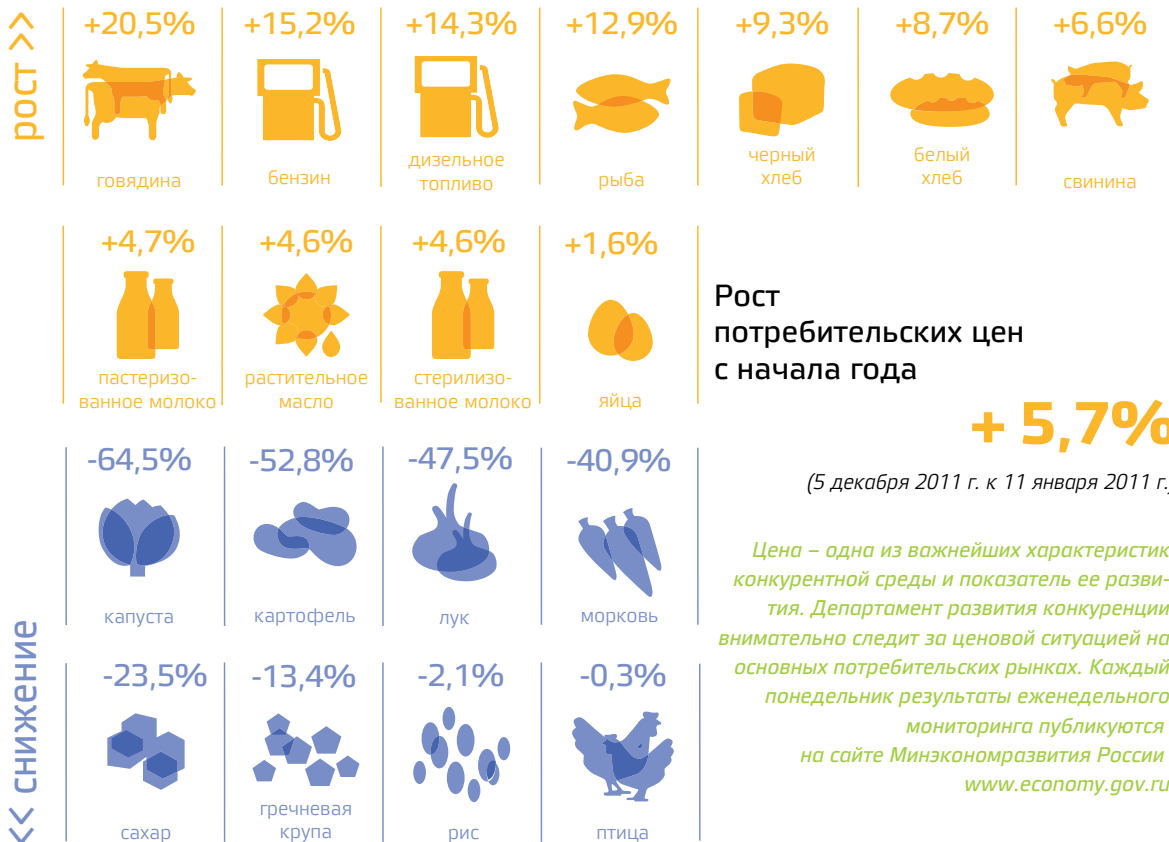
рост >>

+20,5%
говядина

+15,2%
бензин

+14,3%
дизельное топливо

+12,9%
рыба

+9,3%
черный хлеб

+8,7%
белый хлеб

+6,6%
свинина

+4,7%
пастеризованное молоко

+4,6%
растительное масло

+4,6%
стерилизованное молоко

+1,6%
яйца

Рост потребительских цен с начала года

+ 5,7%

(5 декабря 2011 г. к 11 января 2011 г.)

<< снижение

-64,5%
капуста

-52,8%
картофель

-47,5%
лук

-40,9%
морковь

-23,5%
сахар

-13,4%
гречневая крупа

-2,1%
рис

-0,3%
птица

Цена – одна из важнейших характеристик конкурентной среды и показатель ее развития. Департамент развития конкуренции внимательно следит за ценовой ситуацией на основных потребительских рынках. Каждый понедельник результаты еженедельного мониторинга публикуются на сайте Минэкономразвития России www.economy.gov.ru